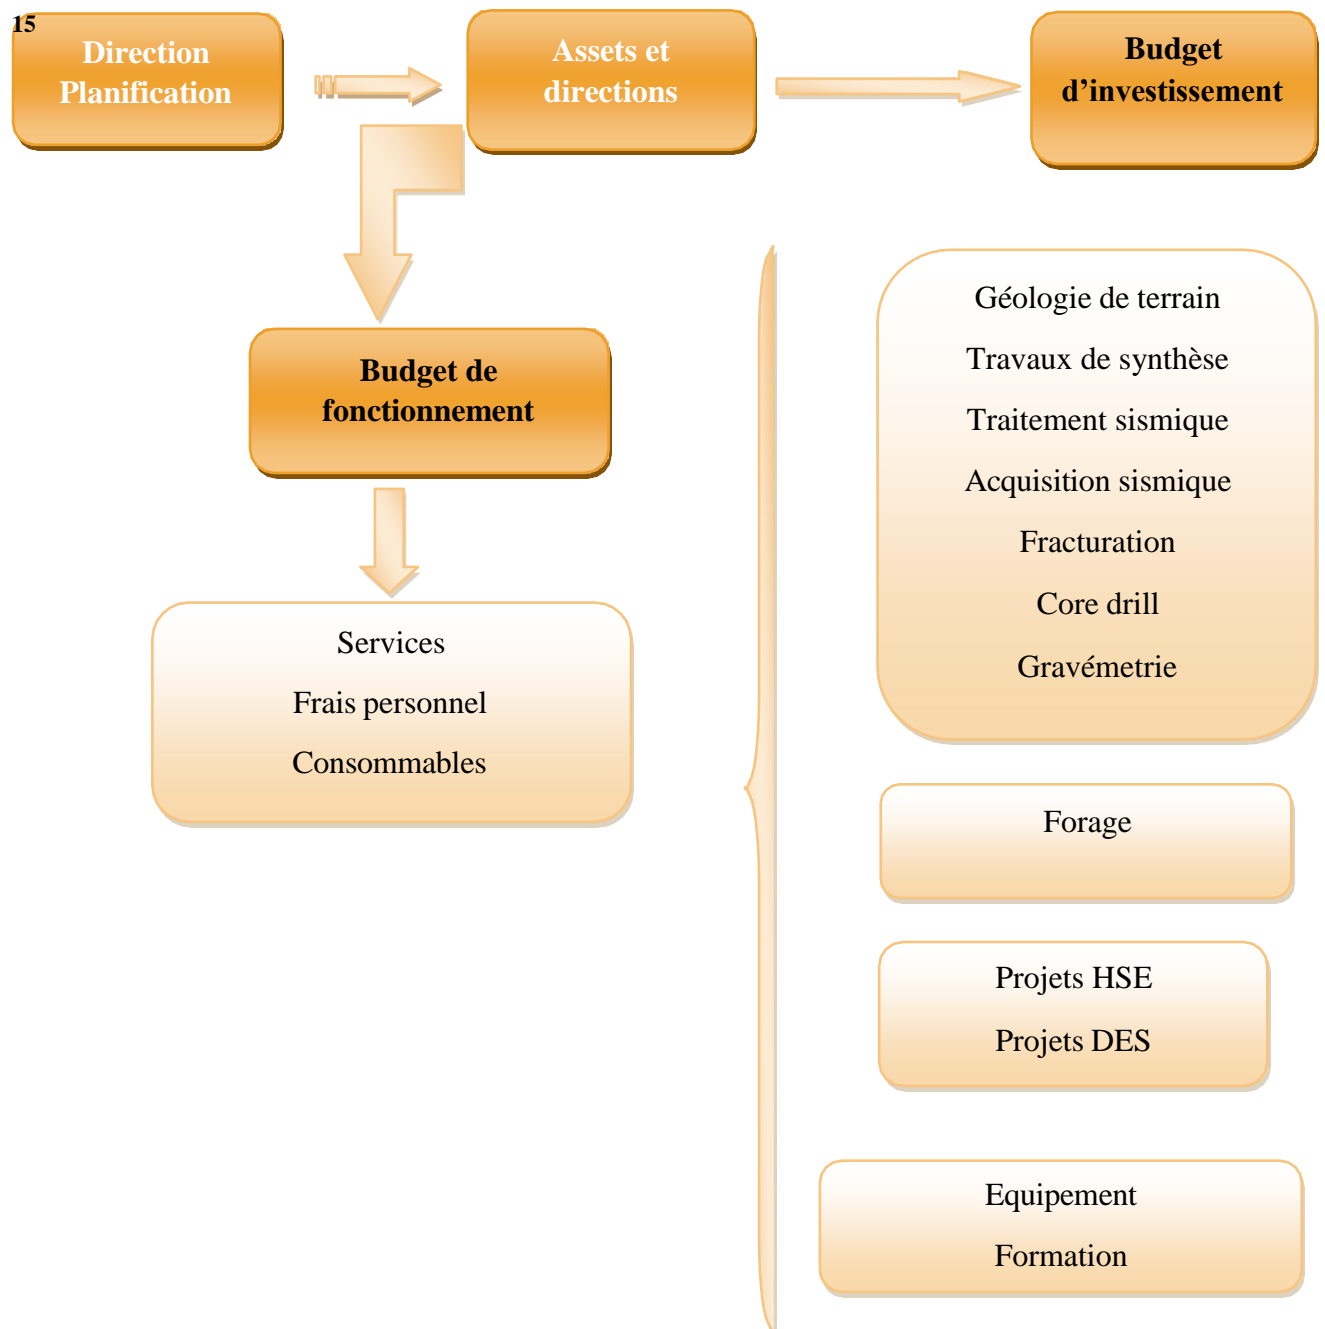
15

Direction Planification

Assets et directions

Budget d’investissement

Budget de fonctionnement

Services

Frais personnel

Consommables

Géologie de terrain

Travaux de synthèse

Traitement sismique

Acquisition sismique

Fracturation

Core drill

Gravémetrie

Forage

Projets HSE

Projets DES

Equipement

Formation